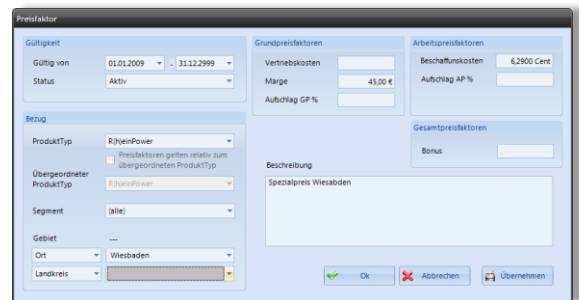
Preisfaktor

Gültigkeit

Gültig von 01.01.2009 - 31.12.2999

Status Aktiv

Bezug

ProduktTyp R(h)einPower

Preisfaktoren gelten relativ zum übergeordneten ProduktTyp

Übergeordneter ProduktTyp R(h)einPower

Segment (alle)

Gebiet ---

Ort Wiesbaden

Landkreis

Grundpreisfaktoren

Vertriebskosten

Marge 45,00 €

Aufschlag GP %

Arbeitspreisfaktoren

Beschaffunskosten 6,2900 Cent

Aufschlag AP %

Gesamtpreisfaktoren

Bonus

Beschreibung

Spezialpreis Wiesabden

Ok

Abbrechen

Übernehmen